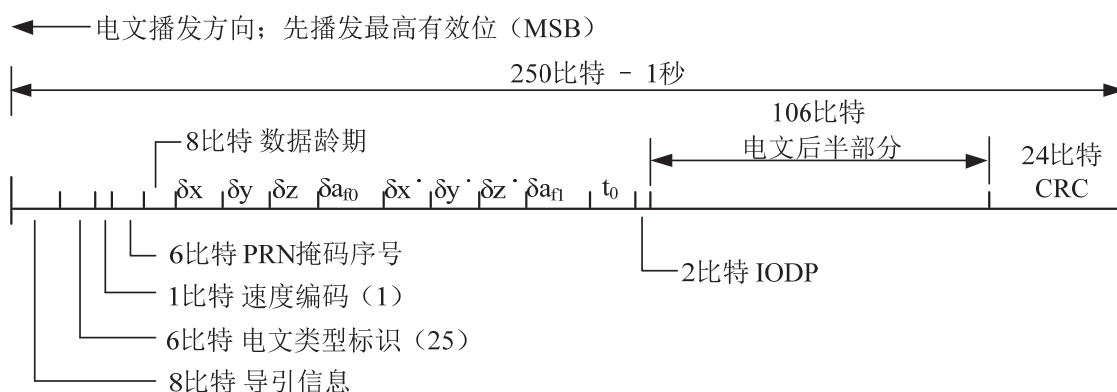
电文播发方向；先播发最高有效位（MSB）

250比特 - 1秒

106比特
电文后半部分

24比特
CRC

8比特 数据龄期

$\delta x$ $\delta y$ $\delta z$ $\delta a_{f0}$ $\delta \dot{x}$ $\delta \dot{y}$ $\delta \dot{z}$ $\delta a_{f1}$ $t_0$

6比特 PRN掩码序号

1比特 速度编码（1）

6比特 电文类型标识（25）

8比特 导引信息

2比特 IODP